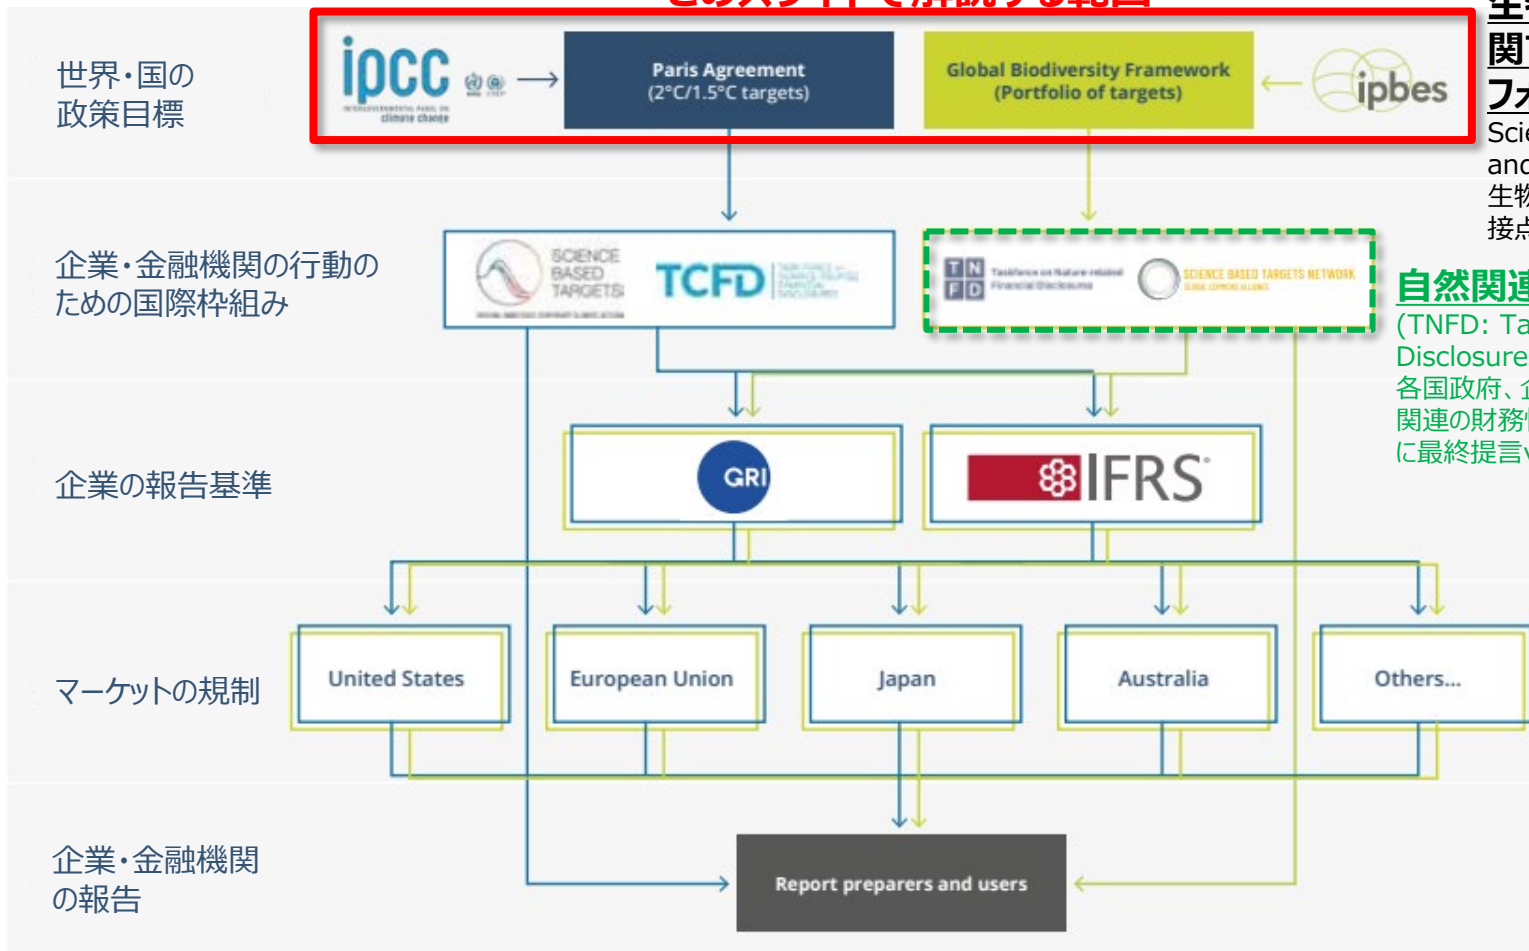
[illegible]

世界・国の政策目標

ipcc INTERGOVERNMENTAL PANEL ON climate change

Paris Agreement (2°C/1.5°C targets)

Global Biodiversity Framework (Portfolio of targets)

ipbes

生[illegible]
関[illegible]
フ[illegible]
Scie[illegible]
and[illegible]
生物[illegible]
接点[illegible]

企業・金融機関の行動のための国際枠組み

SCIENCE BASED TARGETS

TCFD

TNFD Taskforce on Nature-related Financial Disclosures

SCIENCE BASED TARGETS NETWORK

自然関連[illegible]
(TNFD: Ta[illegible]
Disclosure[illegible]
各国政府、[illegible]
関連の財務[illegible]
に最終提言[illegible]

企業の報告基準

GRI

IFRS

マーケットの規制

United States

European Union

Japan

Australia

Others...

企業・金融機関の報告

Report preparers and users